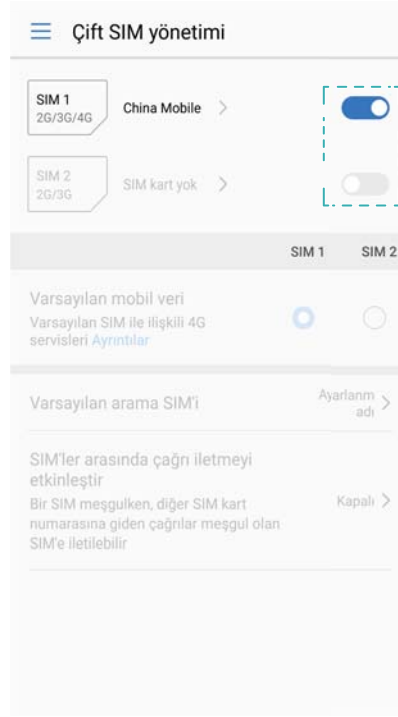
Çift SIM yönetimi

SIM 1
2G/3G/4G

China Mobile >

SIM 2
2G/3G

SIM kart yok >

SIM 1 SIM 2

Varsayılan mobil veri
Varsayılan SIM ile ilişkili 4G servisleri Ayrıntılar

Varsayılan arama SIM'i

Ayarlanmadı >

SIM'ler arasında çağrı iletmeyi etkinleştir
Bir SIM meşgulken, diğer SIM kart numarasına giden çağrılar meşgul olan SIM'e iletilebilir

Kapalı >